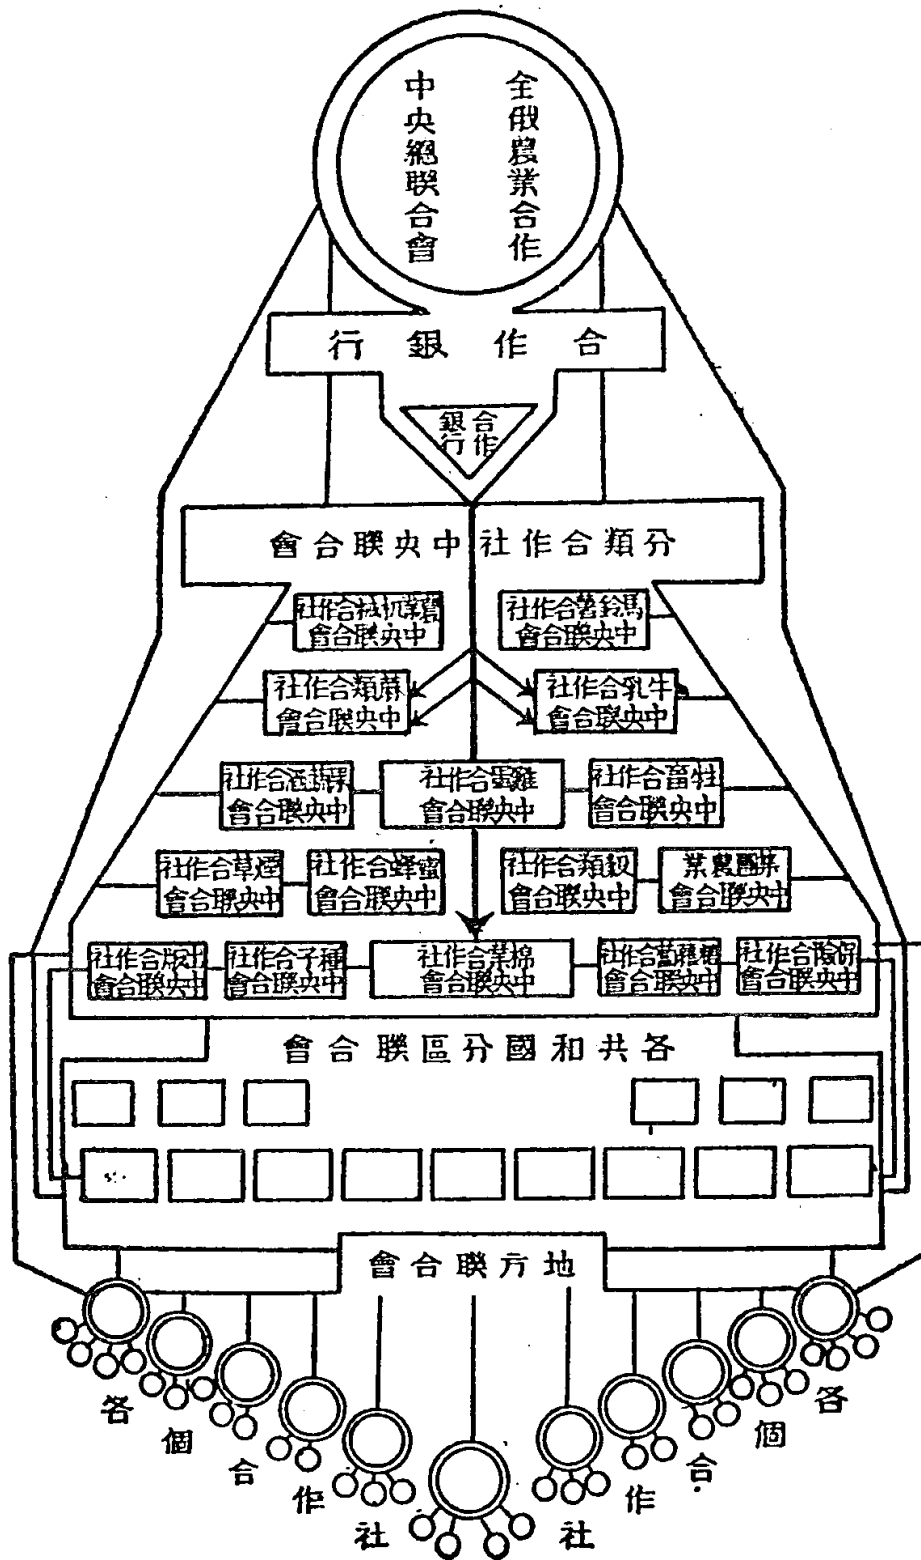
全俄農業合作中央總聯合會

行銀作合

銀合行作

會合聯央中社作合類分

社作合械机業農會合聯央中

社作合薯鈴馬會合聯央中

社作合類蔴會合聯央中

社作合乳牛會合聯央中

社作合漁捕會合聯央中

社作合蛋雞會合聯央中

社作合畜牲會合聯央中

社作合草煙會合聯央中

社作合蜂蜜會合聯央中

社作合類穀會合聯央中

業農園菜會合聯央中

社作合版出會合聯央中

社作合子種會合聯央中

社作合業棉會合聯央中

社作合藝園種會合聯央中

社作合險保會合聯央中

會合聯區分國和共各

會合聯方地

各個合作社

各個合作社